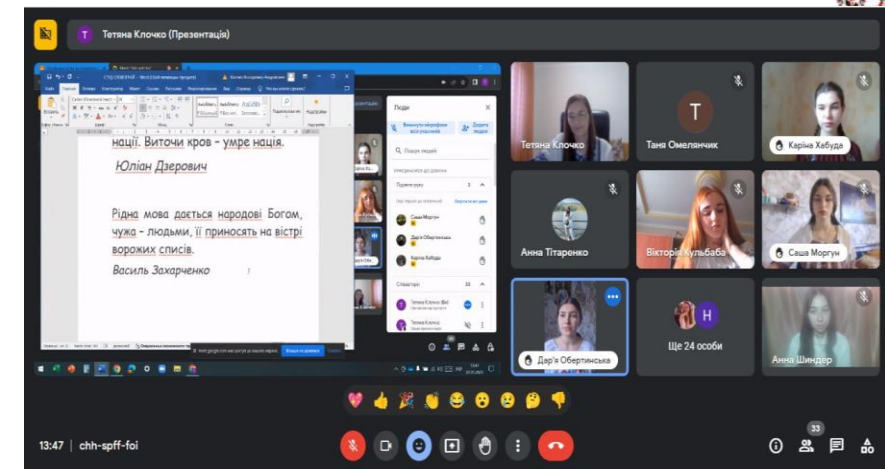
Тетяна Клочко (Презентація)

нації. Виточи кров - умре нація.

Юліан Дзерович

Рідна мова дається народові Богом, чужа - людьми, її приносять на вістрі ворожих списів.

Василь Захарченко

Люди

Пошук людей

Підняті руки

Саша Моргун

Дар'я Обертинська

Каріна Хебуда

Співрозмовники

Тетяна Клочко (Ви)

Тетяна Клочко

Тетяна Клочко

Таня Омелянчик

Каріна Хебуда

Анна Тітаренко

Вікторія Кульбаба

Саша Моргун

Дар'я Обертинська

Ще 24 особи

Анна Шиндер

13:47 | chh-spff-foi

33